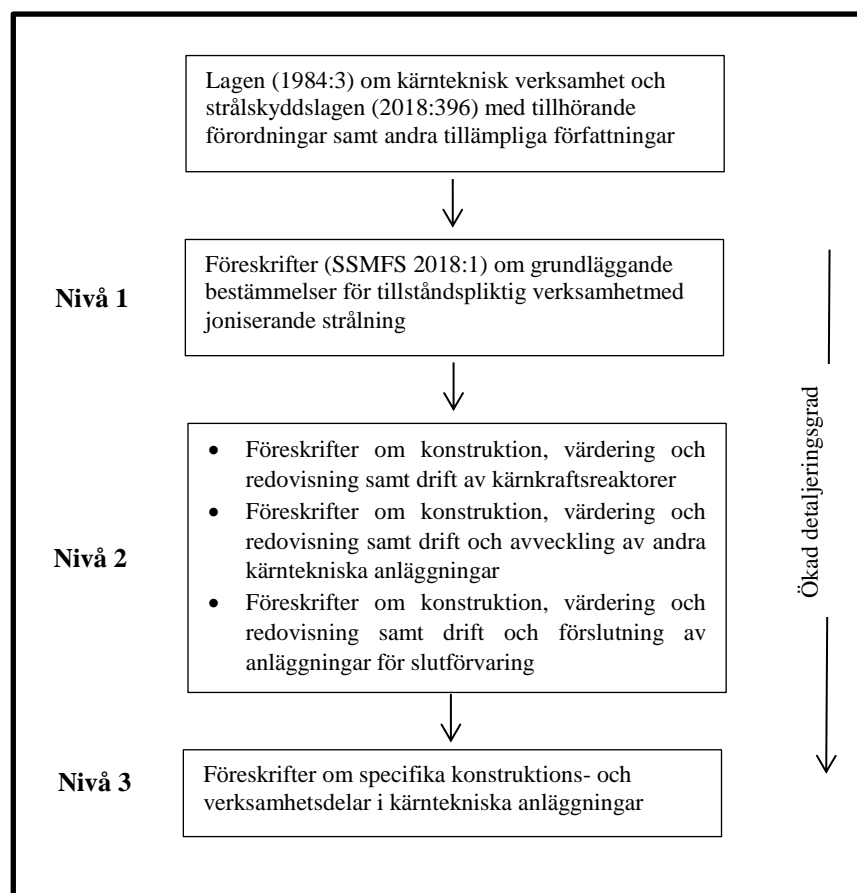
Lagen (1984:3) om kärnteknisk verksamhet och strålskyddslagen (2018:396) med tillhörande förordningar samt andra tillämpliga författningar

Nivå 1

Föreskrifter (SSMFS 2018:1) om grundläggande bestämmelser för tillståndspliktig verksamhetmed joniserande strålning

Nivå 2

- Föreskrifter om konstruktion, värdering och redovisning samt drift av kärnkraftsreaktorer
- Föreskrifter om konstruktion, värdering och redovisning samt drift och avveckling av andra kärntekniska anläggningar
- Föreskrifter om konstruktion, värdering och redovisning samt drift och förslutning av anläggningar för slutförvaring

Nivå 3

Föreskrifter om specifika konstruktions- och verksamhetsdelar i kärntekniska anläggningar

Ökad detaljeringsgrad